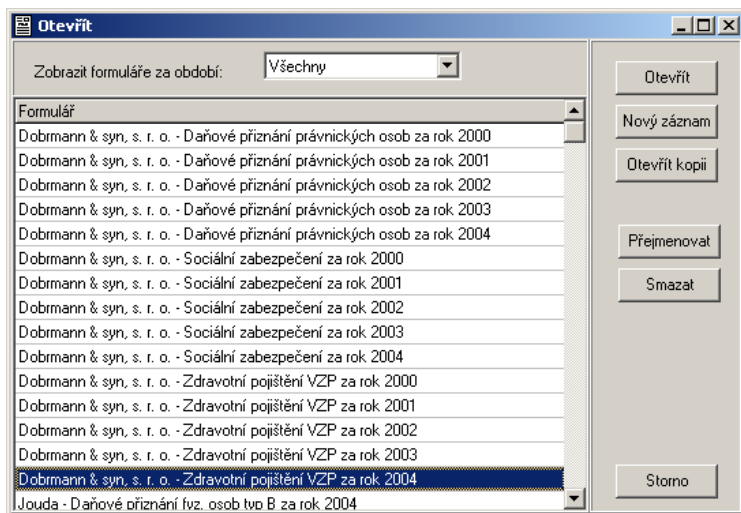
Otevřít

Zobrazit formuláře za období: Všechny

Formulář
Dobrmann & syn, s. r. o. - Daňové přiznání právnických osob za rok 2000
Dobrmann & syn, s. r. o. - Daňové přiznání právnických osob za rok 2001
Dobrmann & syn, s. r. o. - Daňové přiznání právnických osob za rok 2002
Dobrmann & syn, s. r. o. - Daňové přiznání právnických osob za rok 2003
Dobrmann & syn, s. r. o. - Daňové přiznání právnických osob za rok 2004
Dobrmann & syn, s. r. o. - Sociální zabezpečení za rok 2000
Dobrmann & syn, s. r. o. - Sociální zabezpečení za rok 2001
Dobrmann & syn, s. r. o. - Sociální zabezpečení za rok 2002
Dobrmann & syn, s. r. o. - Sociální zabezpečení za rok 2003
Dobrmann & syn, s. r. o. - Sociální zabezpečení za rok 2004
Dobrmann & syn, s. r. o. - Zdravotní pojištění VZP za rok 2000
Dobrmann & syn, s. r. o. - Zdravotní pojištění VZP za rok 2001
Dobrmann & syn, s. r. o. - Zdravotní pojištění VZP za rok 2002
Dobrmann & syn, s. r. o. - Zdravotní pojištění VZP za rok 2003
Dobrmann & syn, s. r. o. - Zdravotní pojištění VZP za rok 2004
Jouda - Daňové přiznání fyz. osob typ B za rok 2004

Otevřít
Nový záznam
Otevřít kopii
Přejmenovat
Smazat
Storno